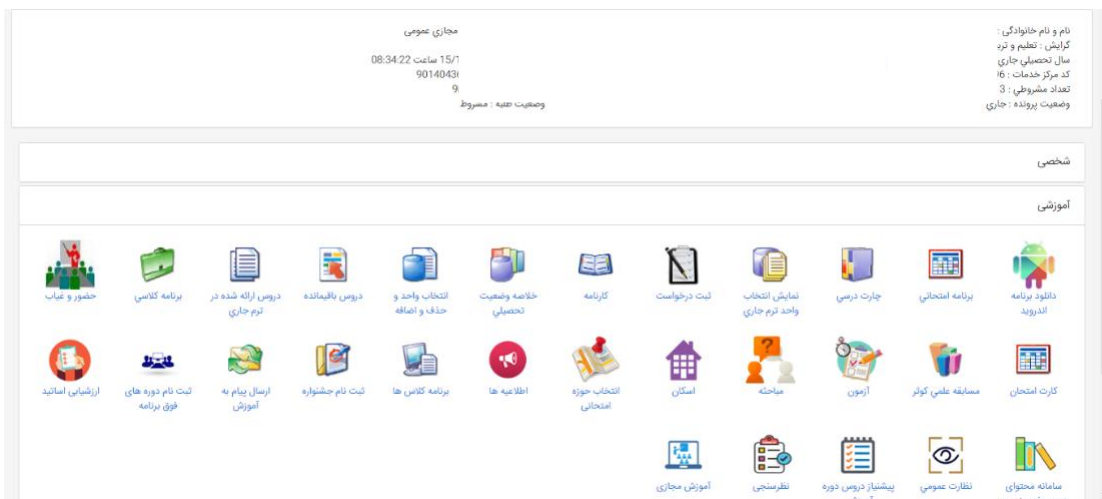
نام و نام خانوادگی :
گرایش : تعلیم و ترب
سال تحصیلی جاری
کد مرکز خدمات : 6
تعداد مشروطی : 3
وضعیت پرونده : جاری

مجازی عمومی
15/1 ساعت 08:34:22
9014043
9
وضعیت علمی : مشروط

شخصی

آموزشی

دانلود برنامه اندروید
برنامه امتحانی
چارت درسی
نمایش انتخاب واحد ترم جاری
ثبت درخواست
کارنامه
خلاصه وضعیت تحصیلی
انتخاب واحد و حذف و اضافه
دروس باقیمانده
دروس ارائه شده در ترم جاری
برنامه کلاسی
حضور و غیاب

کارت امتحان
مسابقه علمی کوثر
آزمون
مباحثه
اسکان
انتخاب حوزه امتحانی
اطلاعیه ها
برنامه کلاس ها
ثبت نام جشنواره
ارسال پیام به آموزش
ثبت نام دوره های فوق برنامه
ارزشیابی اساتید

سامانه محتوای
نظارت عمومی
پیشنیاز دروس دوره
نظرسنجی
آموزش مجازی